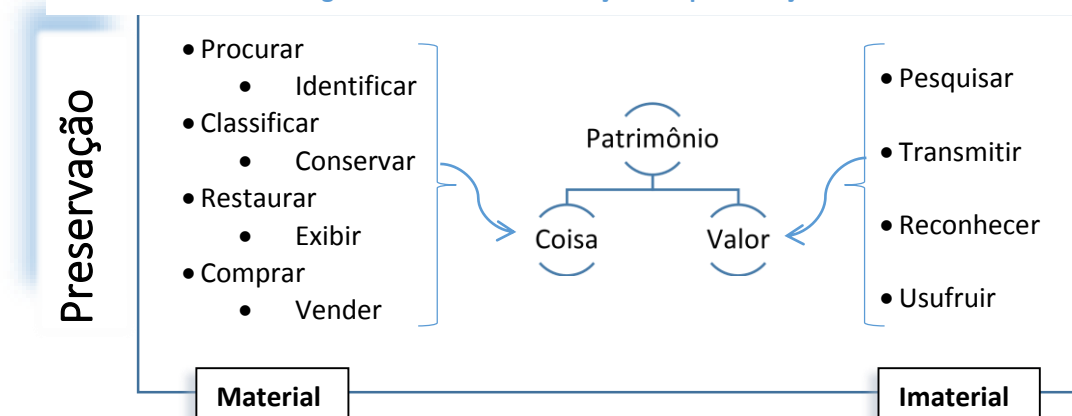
Preservação

- Procurar
- Identificar
- Classificar
- Conservar
- Restaurar
- Exibir
- Comprar
- Vender

Patrimônio

Coisa

Valor

- Pesquisar
- Transmitir
- Reconhecer
- Usufruir

Material

Imaterial